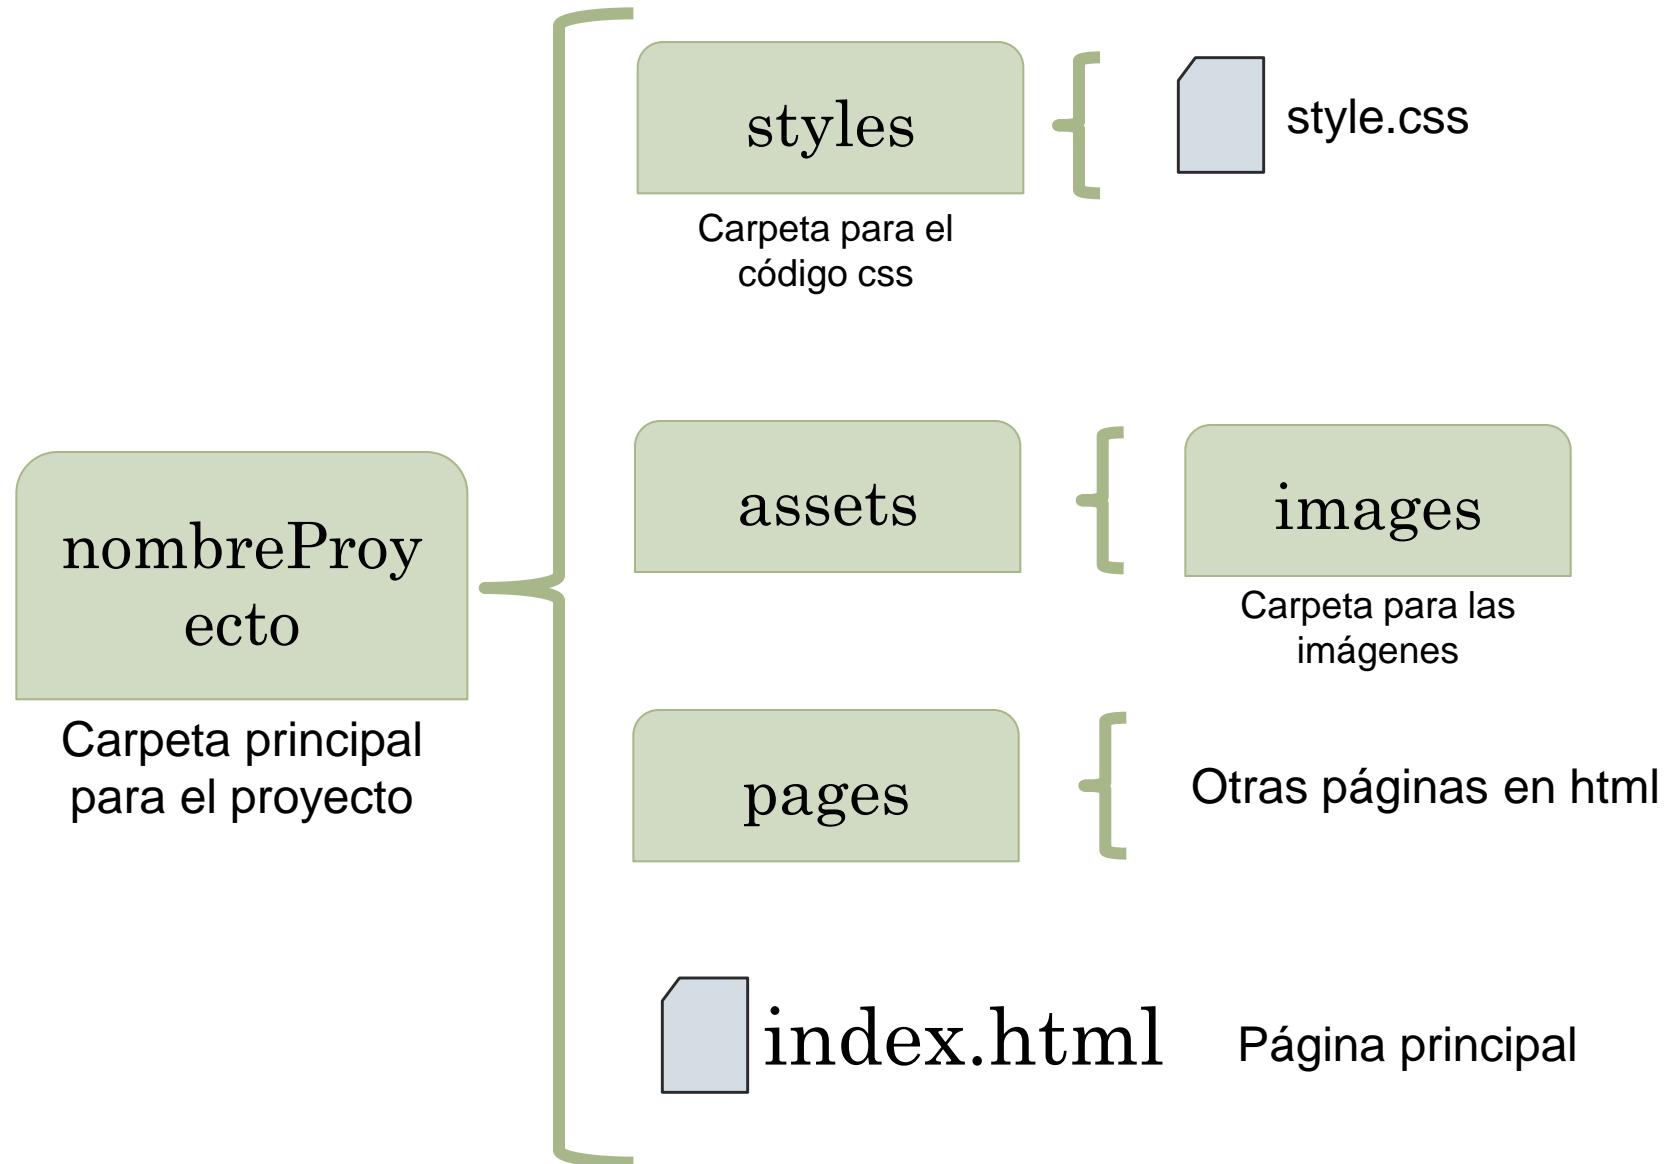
nombreProyecto

Carpeta principal para el proyecto

styles

Carpeta para el código css

style.css

assets

images

Carpeta para las imágenes

pages

Otras páginas en html

index.html

Página principal